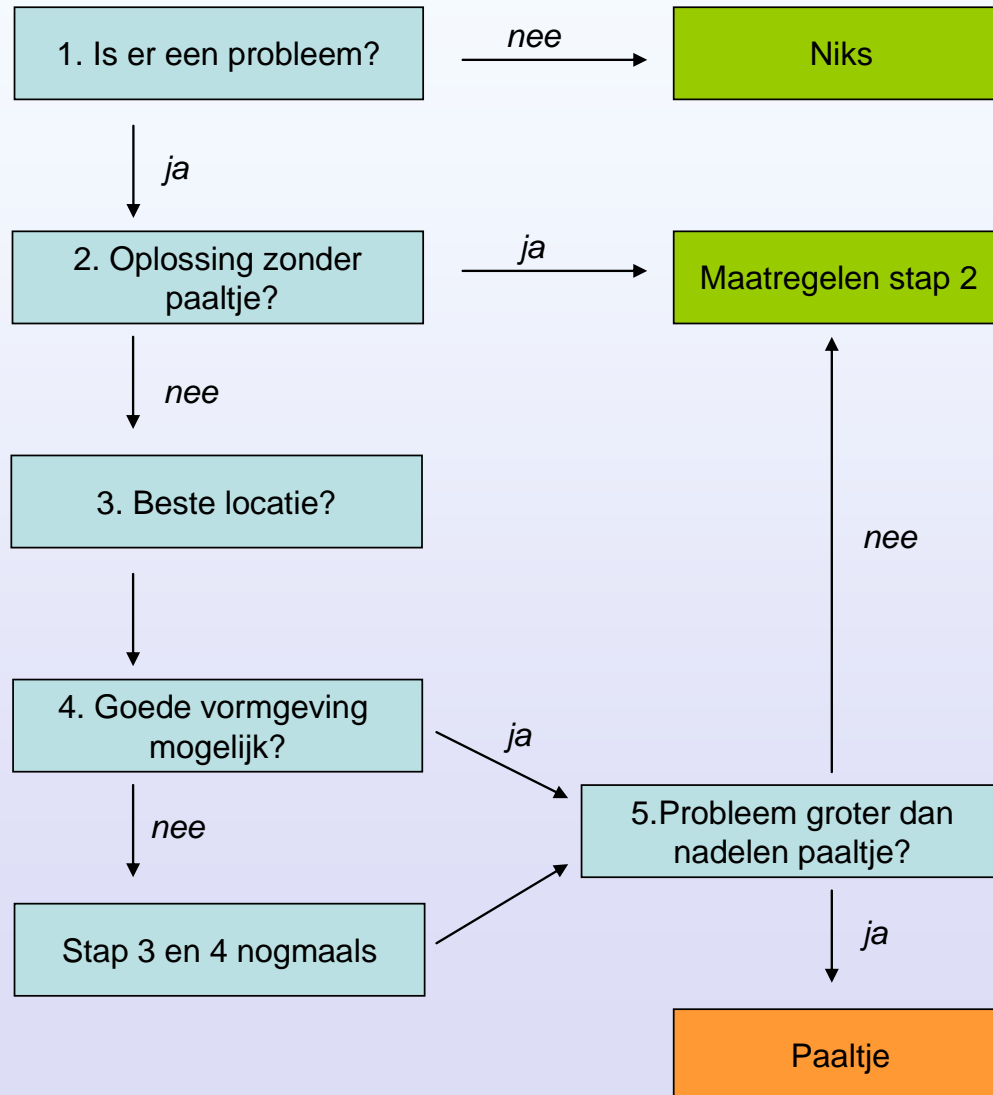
1. Is er een probleem?

nee

Niks

ja

2. Oplossing zonder paaltje?

ja

Maatregelen stap 2

nee

3. Beste locatie?

nee

4. Goede vormgeving mogelijk?

ja

nee

5.Probleem groter dan nadelen paaltje?

Stap 3 en 4 nogmaals

ja

Paaltje